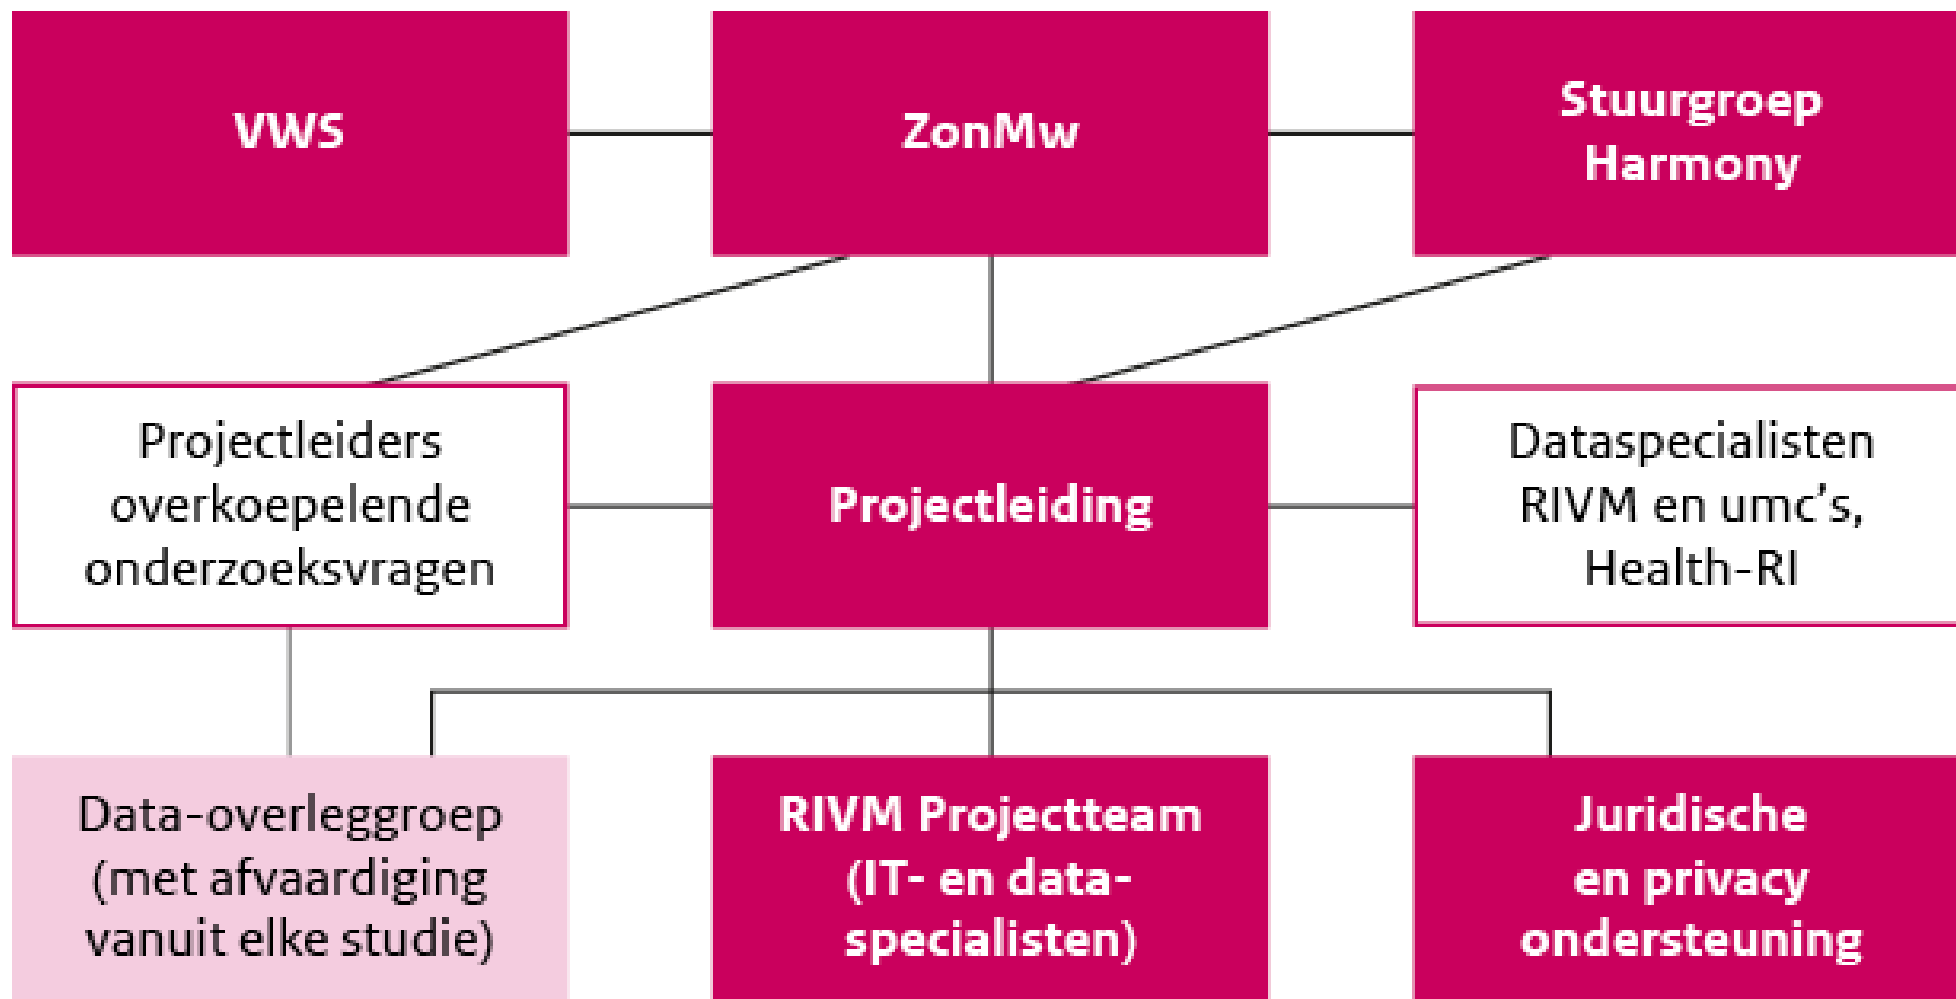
VWS

ZonMw

Stuurgroep Harmony

Projectleiders overkoepelende onderzoeksvragen

Projectleiding

Dataspecialisten RIVM en umc's, Health-RI

Data-overleggroep (met afvaardiging vanuit elke studie)

RIVM Projectteam (IT- en dataspecialisten)

Juridische en privacy ondersteuning